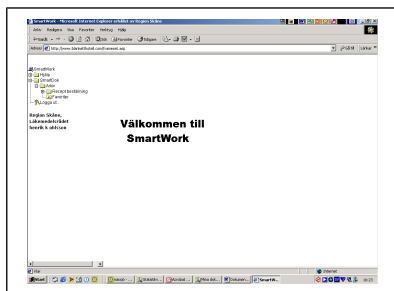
SmartWork - Microsoft Internet Explorer erhållet av Region Skåne

Arkiv Redigera Visa Favoriter Verktyg Hjälp

Tillbaka Sök Favoriter Media

Adress http://www.lakemedelsradet.com/frameset.asp

Gå till Länkar

SmartWork
Hem
SmartCsk
Adm
Recept beställning
Favoriter
Logga ut

Region Skåne,
Läkemedelsrådet
henrik k ohlsson

Välkommen till SmartWork

Klar

Internet

Start

SmartW...

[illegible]